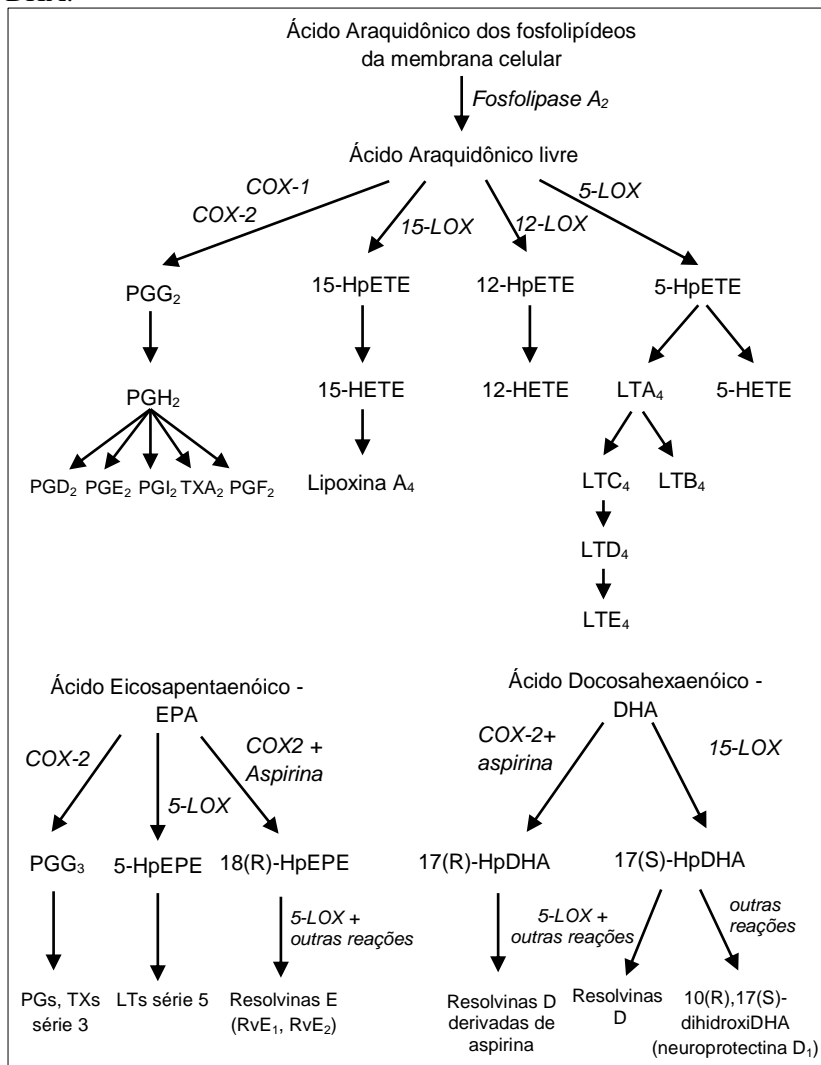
DHA.

Ácido Araquidônico dos fosfolipídeos da membrana celular

*Fosfolipase A$_2$*

Ácido Araquidônico livre

*COX-1*
*COX-2*

*15-LOX*

*12-LOX*

*5-LOX*

PGG$_2$

15-HpETE

12-HpETE

5-HpETE

PGH$_2$

15-HETE

12-HETE

LTA$_4$

5-HETE

PGD$_2$ PGE$_2$ PGI$_2$ TXA$_2$ PGF$_2$

Lipoxina A$_4$

LTC$_4$

LTB$_4$

LTD$_4$

LTE$_4$

Ácido Eicosapentaenóico - EPA

*COX-2*

*5-LOX*

*COX2 + Aspirina*

PGG$_3$

5-HpEPE

18(R)-HpEPE

*5-LOX + outras reações*

PGs, TXs série 3

LTs série 5

Resolvinas E (RvE$_1$, RvE$_2$)

Ácido Docosahexaenóico - DHA

*COX-2+ aspirina*

*15-LOX*

17(R)-HpDHA

17(S)-HpDHA

*5-LOX + outras reações*

*outras reações*

Resolvinas D derivadas de aspirina

Resolvinas D

10(R),17(S)-dihidroxiDHA (neuroprotectina D$_1$)